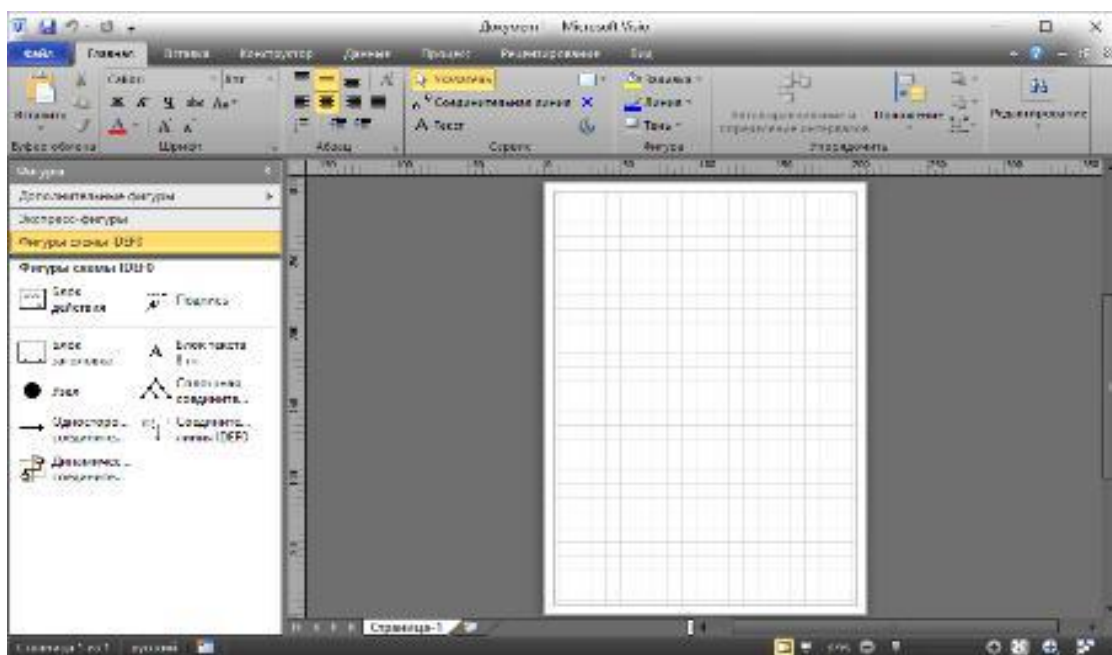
Документ - Microsoft Visio

Файл Главная Вставка Конструктор Данные Процесс Рецензирование Вид

Вставить Calibri 8пт Указатель Соединительная линия Текст Заливка Линия Тень Автоподключение Положение Редактирование

Буфер обмена Шрифт Абзац Сервис Фигура Упорядочить

Фигуры

Дополнительные фигуры

Экспресс-фигуры

Фигуры схемы IDEF0

Фигуры схемы IDEF0

Блок действия

Подпись

Блок заголовка

Блок текста 8 пт

Узел

Сложенная соединитель...

Односторо... соединитель

Соединител... линия IDEF0

Динамическ... соединитель

Страница-1

Страница 1 из 1 русский